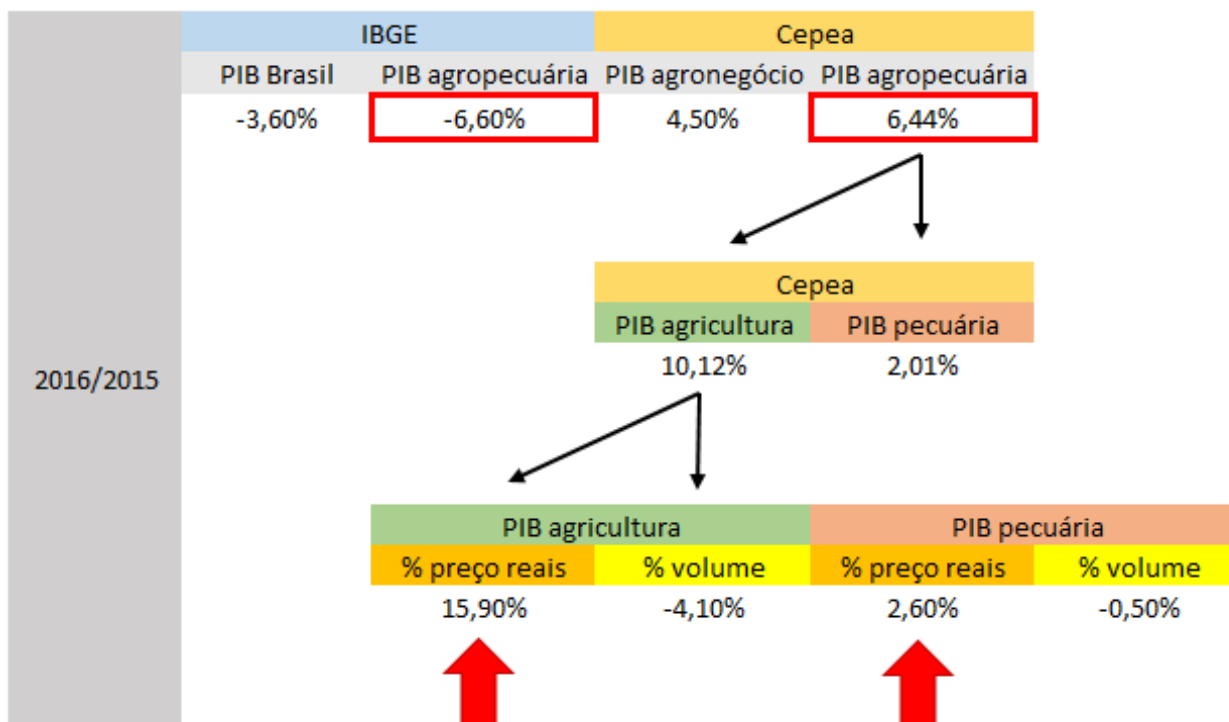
2016/2015

| IBGE | | Cepea | |
|---|---|---|---|
| PIB Brasil | PIB agropecuária | PIB agronegócio | PIB agropecuária |
| -3,60% | -6,60% | 4,50% | 6,44% |

| Cepea | |
|---|---|
| PIB agricultura | PIB pecuária |
| 10,12% | 2,01% |

| PIB agricultura | | PIB pecuária | |
|---|---|---|---|
| % preço reais | % volume | % preço reais | % volume |
| 15,90% | -4,10% | 2,60% | -0,50% |